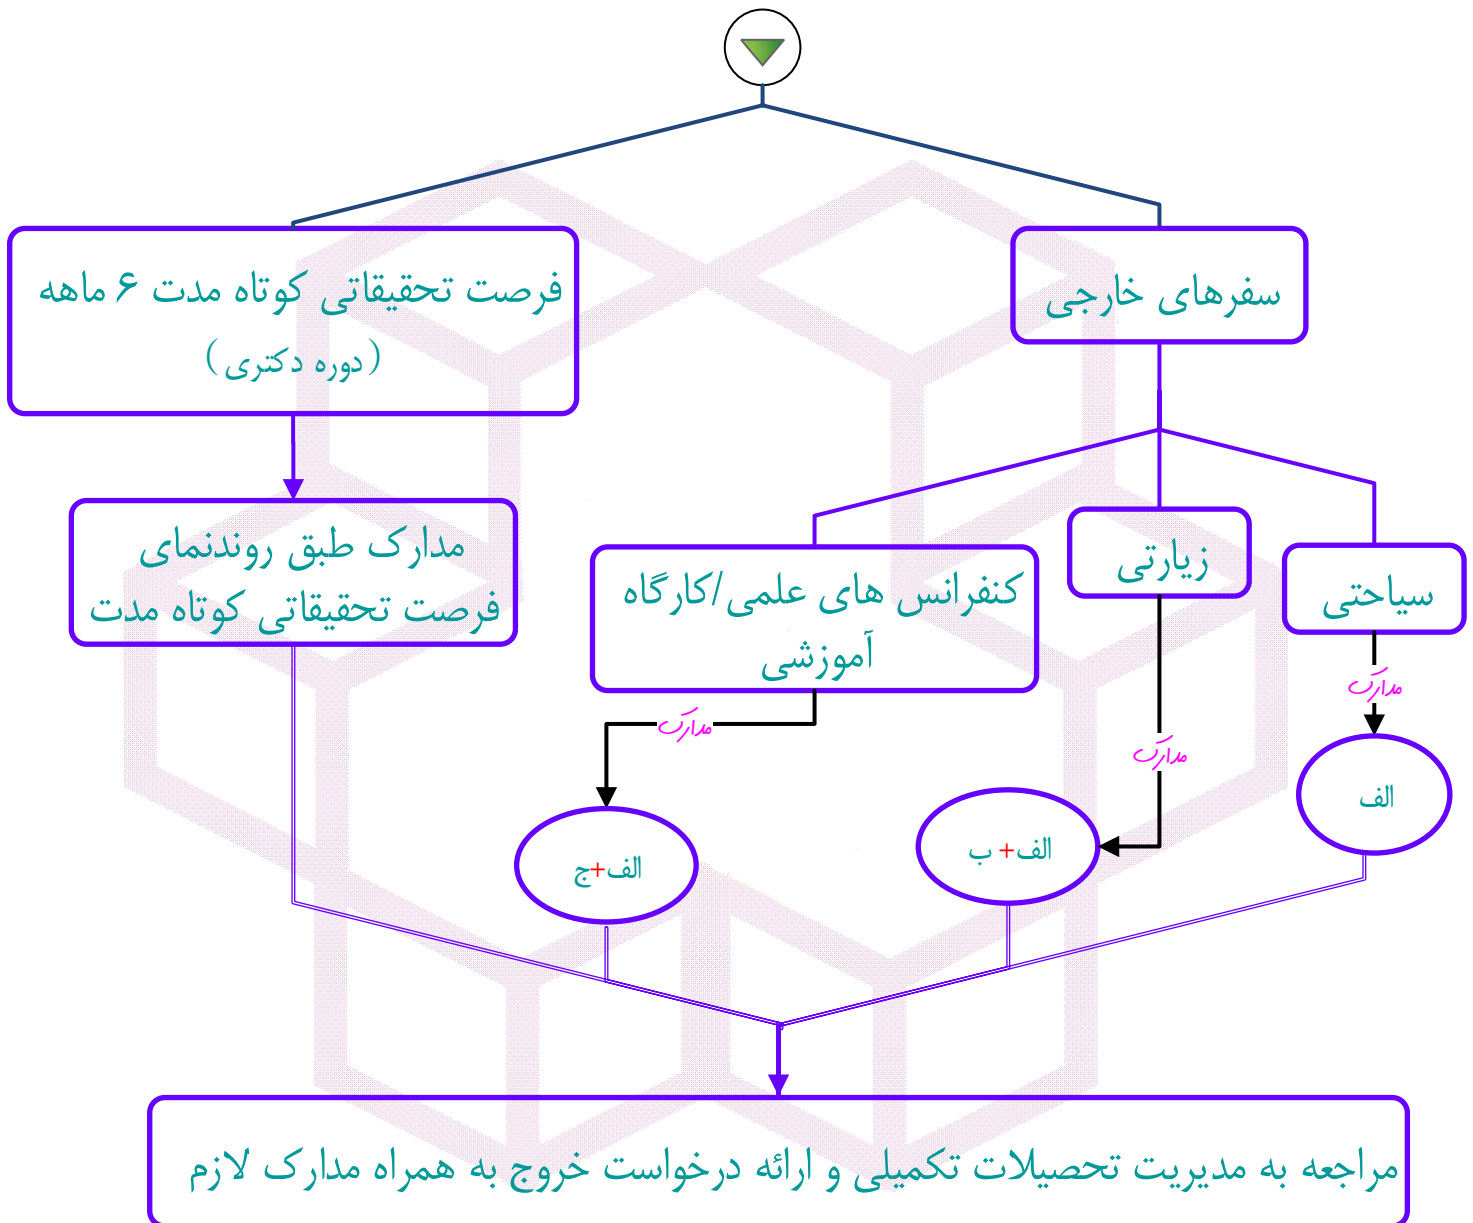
سفرهای خارجی

فرصت تحقیقاتی کوتاه مدت ۶ ماهه
(دوره دکتری)

سیاحتی

زیارتی

کنفرانس های علمی/کارگاه آموزشی

مدارک طبق روندنمای فرصت تحقیقاتی کوتاه مدت

مدارک

مدارک

مدارک

الف

الف+ ب

الف+ج

مراجعه به مدیریت تحصیلات تکمیلی و ارائه درخواست خروج به همراه مدارک لازم